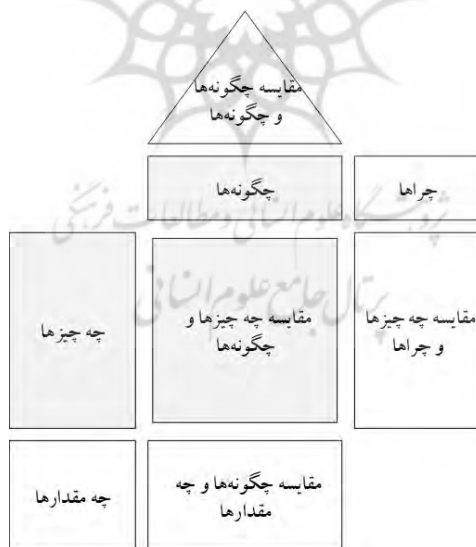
مقایسه چگونه‌ها و چگونه‌ها

چراها

چگونه‌ها

مقایسه چه چیزها و چراها

مقایسه چه چیزها و چگونه‌ها

چه چیزها

مقایسه چگونه‌ها و چه مقدارها

چه مقدارها

پژوهشگاه علوم انسانی و مطالعات فرهنگی
پرتال جامع علوم انسانی